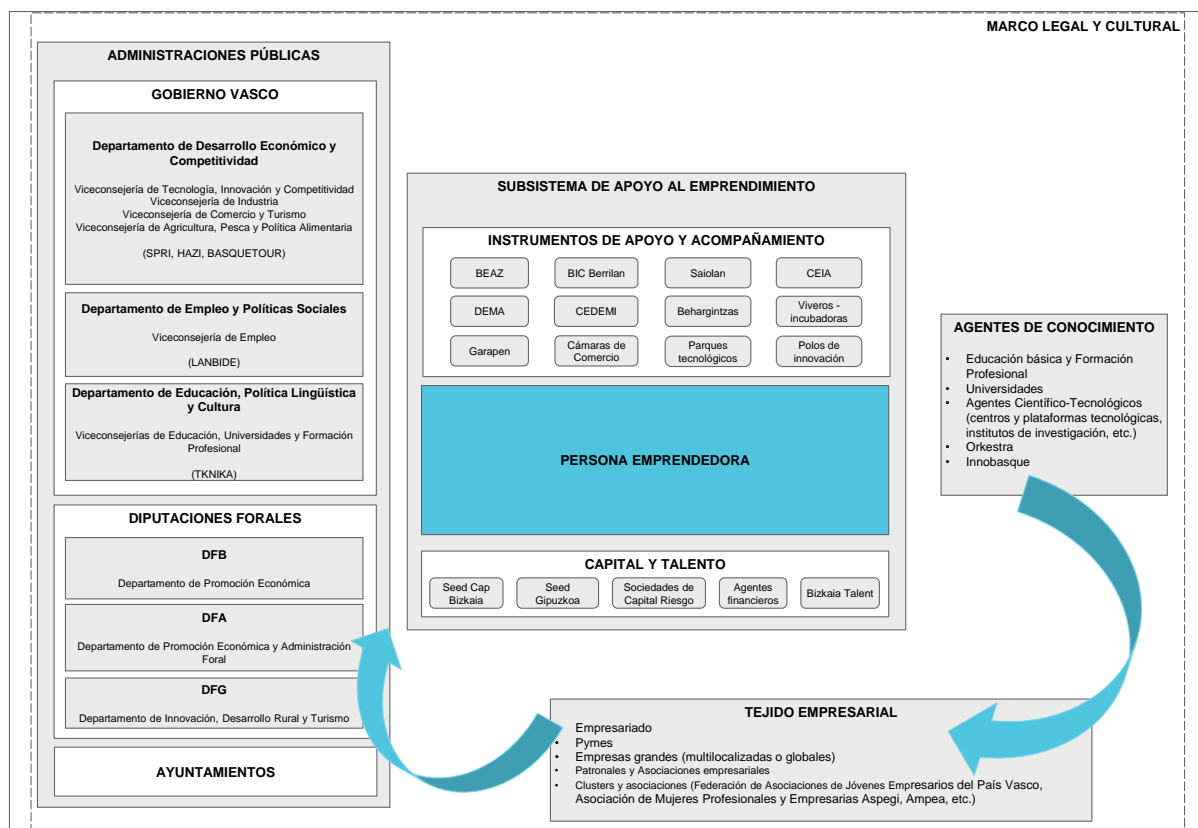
MARCO LEGAL Y CULTURAL

ADMINISTRACIONES PÚBLICAS

GOBIERNO VASCO

Departamento de Desarrollo Económico y Competitividad

Viceconsejería de Tecnología, Innovación y Competitividad
Viceconsejería de Industria
Viceconsejería de Comercio y Turismo
Viceconsejería de Agricultura, Pesca y Política Alimentaria

(SPRI, HAZI, BASQUETOUR)

Departamento de Empleo y Políticas Sociales

Viceconsejería de Empleo

(LANBIDE)

Departamento de Educación, Política Lingüística y Cultura

Viceconsejerías de Educación, Universidades y Formación Profesional

(TKNIKA)

DIPUTACIONES FORALES

DFB

Departamento de Promoción Económica

DFA

Departamento de Promoción Económica y Administración Foral

DFG

Departamento de Innovación, Desarrollo Rural y Turismo

AYUNTAMIENTOS

SUBSISTEMA DE APOYO AL EMPRENDIMIENTO

INSTRUMENTOS DE APOYO Y ACOMPAÑAMIENTO

BEAZ
BIC Berrilan
Saiolan
CEIA
DEMA
CEDEMI
Behargintzas
Viveros - incubadoras
Garapen
Cámaras de Comercio
Parques tecnológicos
Polos de innovación

PERSONA EMPRENDEDORA

CAPITAL Y TALENTO

Seed Cap Bizkaia
Seed Gipuzkoa
Sociedades de Capital Riesgo
Agentes financieros
Bizkaia Talent

AGENTES DE CONOCIMIENTO

• Educación básica y Formación Profesional
• Universidades
• Agentes Científico-Tecnológicos (centros y plataformas tecnológicas, institutos de investigación, etc.)
• Orkestra
• Innobasque

TEJIDO EMPRESARIAL

Empresariado
• Pymes
• Empresas grandes (multilocalizadas o globales)
• Patronales y Asociaciones empresariales
• Clusters y asociaciones (Federación de Asociaciones de Jóvenes Empresarios del País Vasco, Asociación de Mujeres Profesionales y Empresarias Aspegi, Ampea, etc.)